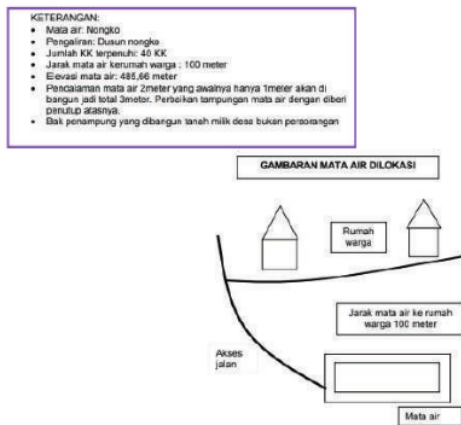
KETERANGAN:
• Mata air: Nongko
• Pengaliran: Dusun nongko
• Jumlah KK terpenuhi: 40 KK
• Jarak mata air kerumah warga : 100 meter
• Elevasi mata air: 485,66 meter
• Pencalaman mata air 2meter yang awalnya hanya 1meter akan di bangun jadi total 3meter. Perbaikan tampungan mata air dengan diberi penutup atasnya.
• Bak penampung yang dibangun tanah milik desa bukan perorangan

GAMBARAN MATA AIR DILOKASI

Rumah warga

Jarak mata air ke rumah warga 100 meter

Akses jalan

Mata air